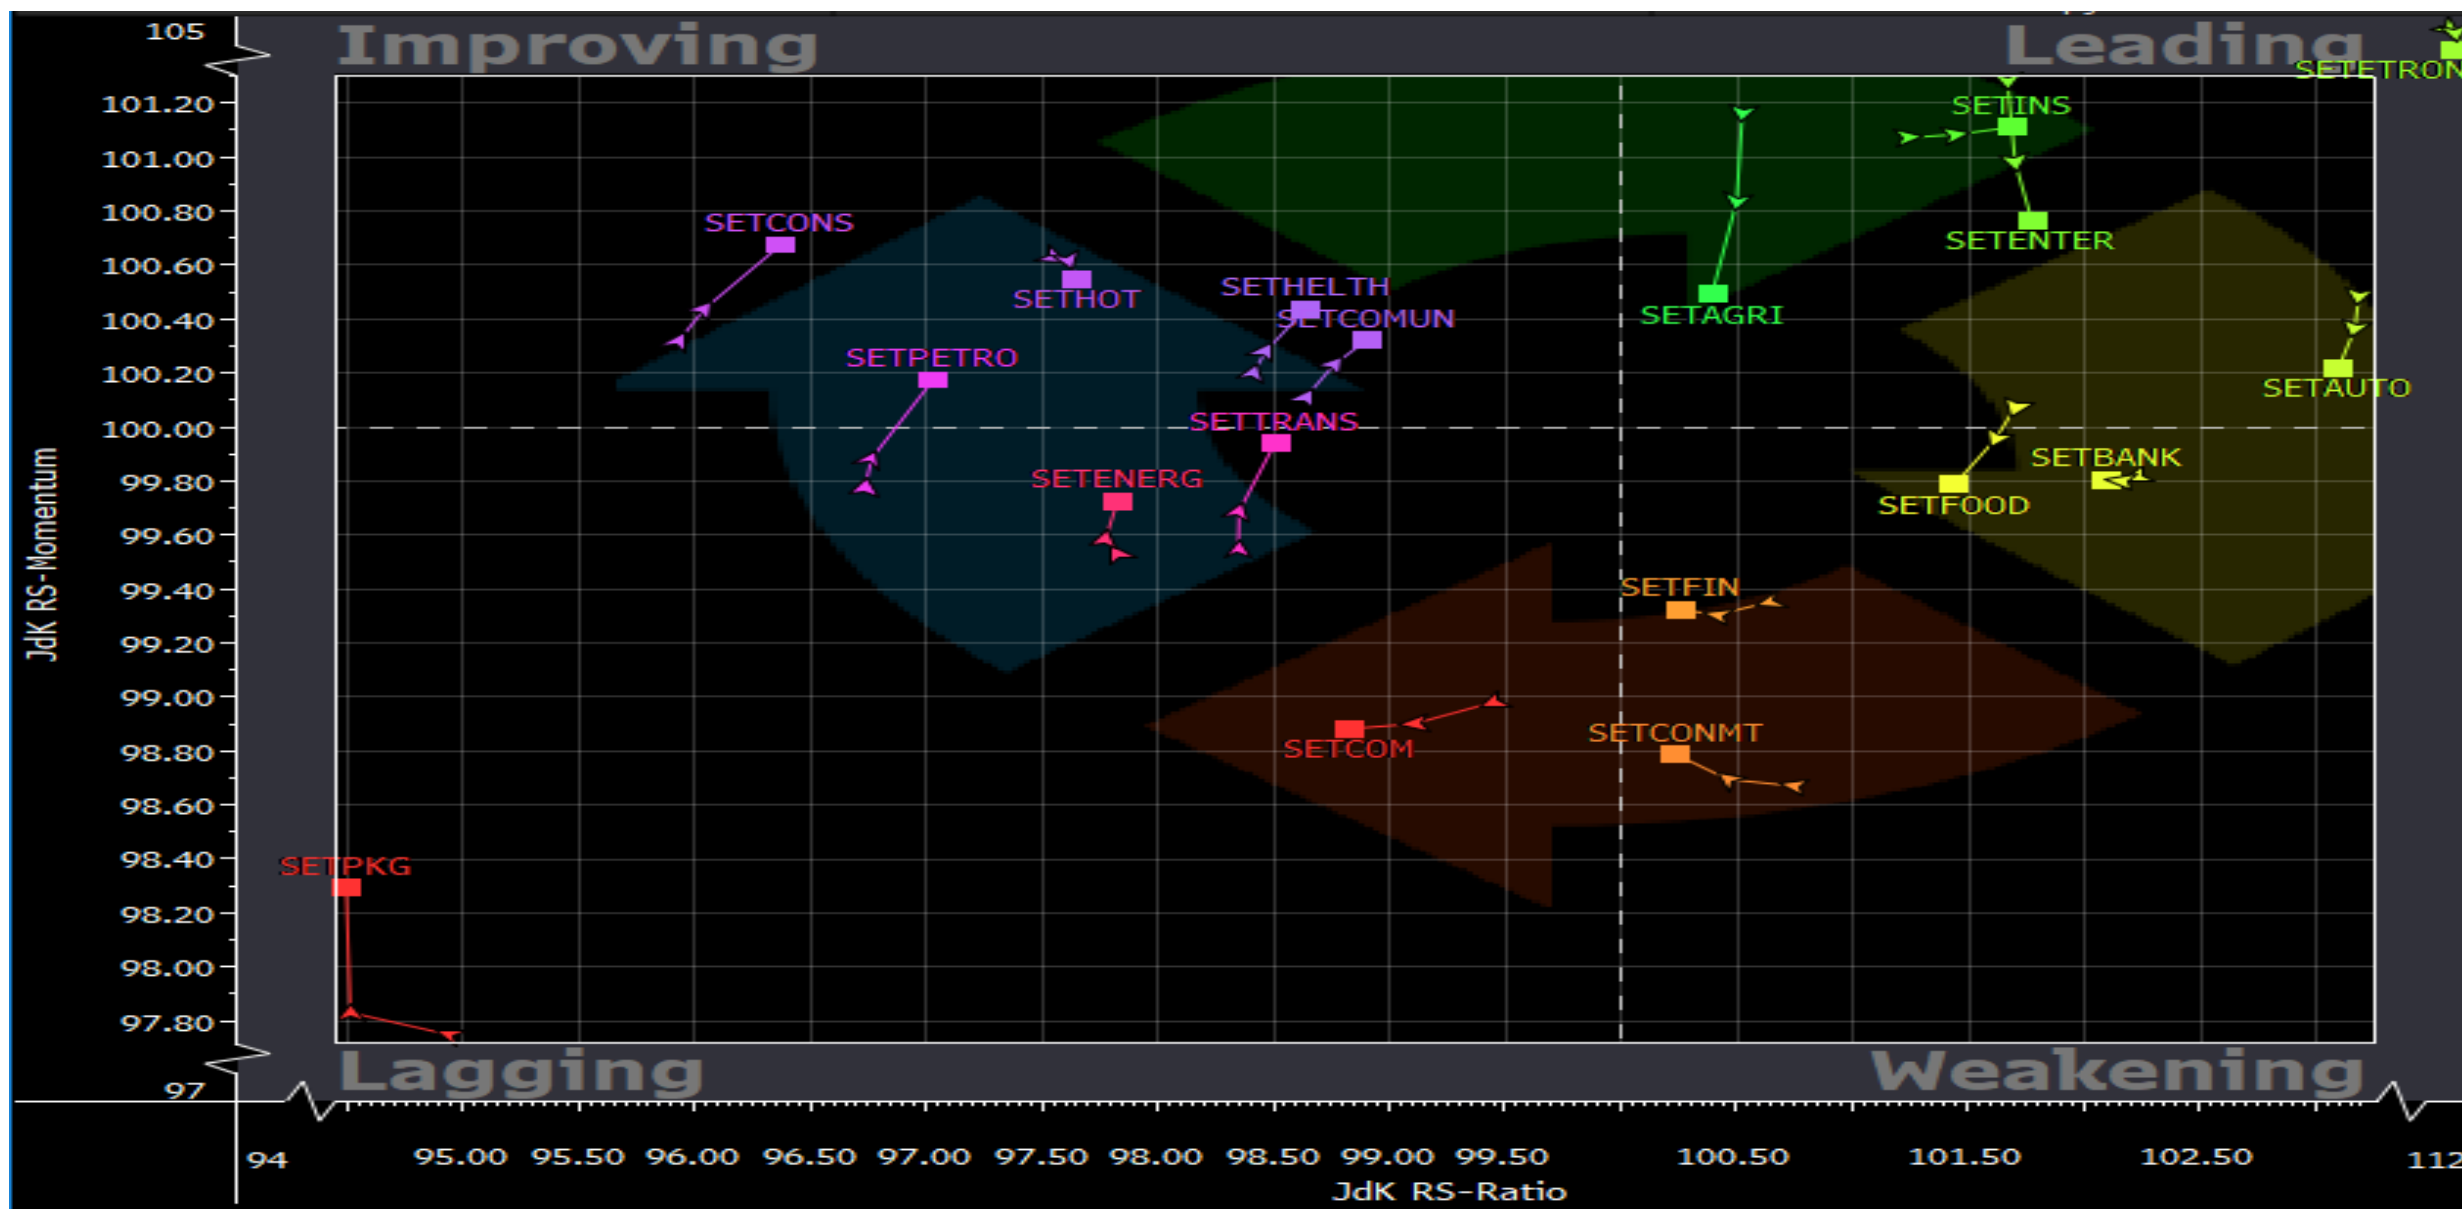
Improving
Leading
Lagging
Weakening

105
101.20
101.00
100.80
100.60
100.40
100.20
100.00
99.80
99.60
99.40
99.20
99.00
98.80
98.60
98.40
98.20
98.00
97.80
97

JdK RS-Momentum

94
95.00
95.50
96.00
96.50
97.00
97.50
98.00
98.50
99.00
99.50
100.50
101.50
102.50
112

JdK RS-Ratio

SETETRON
SETINS
SETENTER
SETAGRI
SETAUTO
SETBANK
SETFOOD
SETCONS
SETHOT
SETHELTH
SETCOMUN
SETPETRO
SETTRANS
SETENERG
SETFIN
SETCOM
SETCONMT
SETPKG